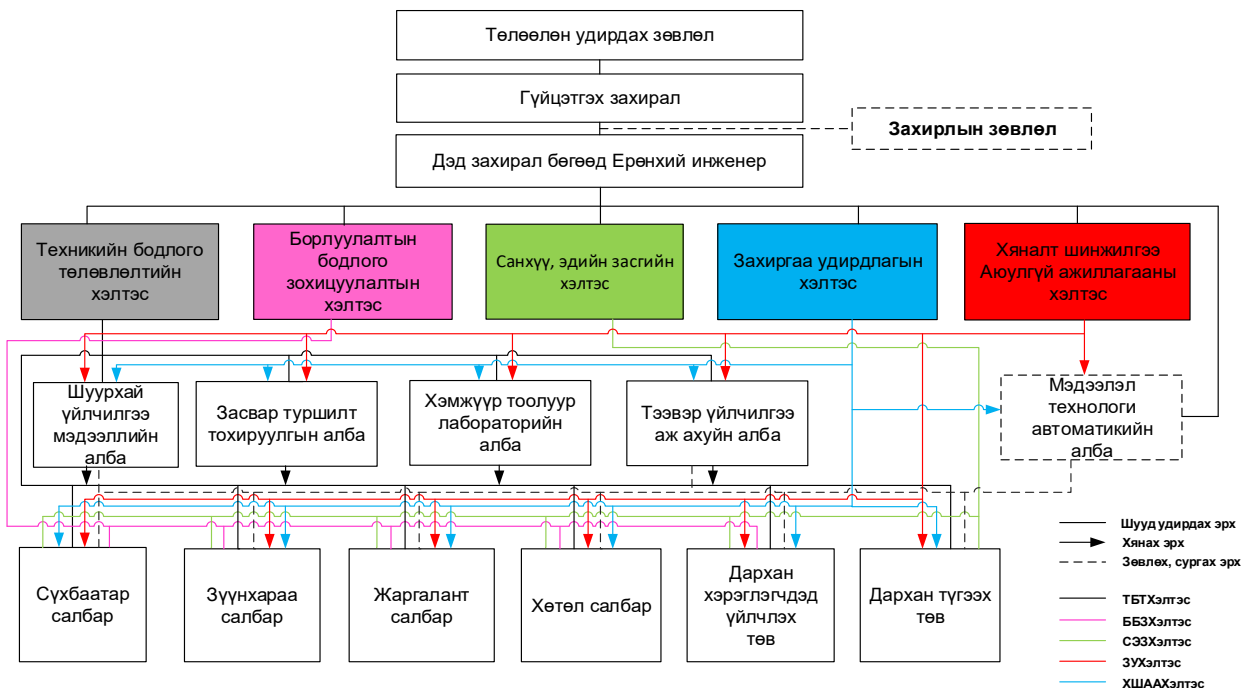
Төлөөлөн удирдах зөвлөл

Гүйцэтгэх захирал

Захирлын зөвлөл

Дэд захирал бөгөөд Ерөнхий инженер

Техникийн бодлого төлөвлөлтийн хэлтэс

Борлуулалтын бодлого зохицуулалтын хэлтэс

Санхүү, эдийн засгийн хэлтэс

Захиргаа удирдлагын хэлтэс

Хяналт шинжилгээ Аюулгүй ажиллагааны хэлтэс

Шуурхай үйлчилгээ мэдээллийн алба

Засвар туршилт тохируулгын алба

Хэмжүүр тоолуур лабораторийн алба

Тээвэр үйлчилгээ аж ахуйн алба

Мэдээлэл технологи автоматикийн алба

Сүхбаатар салбар

Зүүнхараа салбар

Жаргалант салбар

Хөтөл салбар

Дархан хэрэглэгчдэд үйлчлэх төв

Дархан түгээх төв

Шууд удирдах эрх
Хянах эрх
Зөвлөх, сургах эрх

ТБТХэлтэс
ББЗХэлтэс
СЭЗХэлтэс
ЗУХэлтэс
ХШААХэлтэс